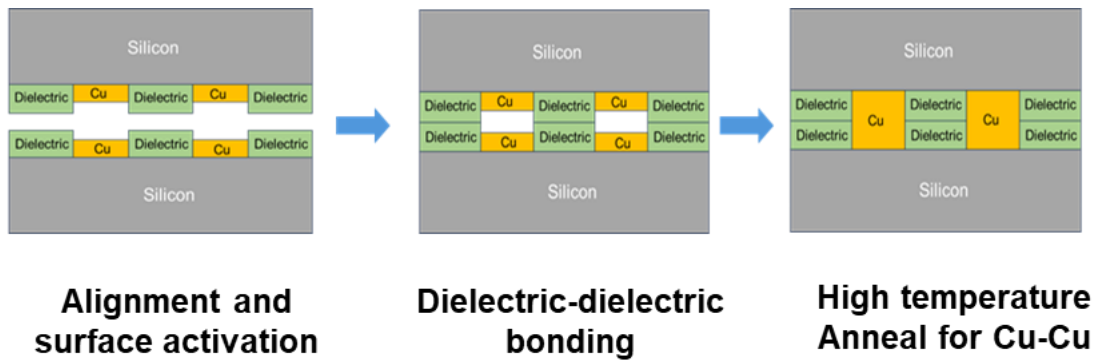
Silicon

Dielectric Cu Dielectric Cu Dielectric

Dielectric Cu Dielectric Cu Dielectric

Silicon

Silicon

Dielectric Cu Dielectric Cu Dielectric

Dielectric Cu Dielectric Cu Dielectric

Silicon

Silicon

Dielectric Cu Dielectric Cu Dielectric

Dielectric Dielectric Dielectric

Silicon

Alignment and surface activation

Dielectric-dielectric bonding

High temperature Anneal for Cu-Cu